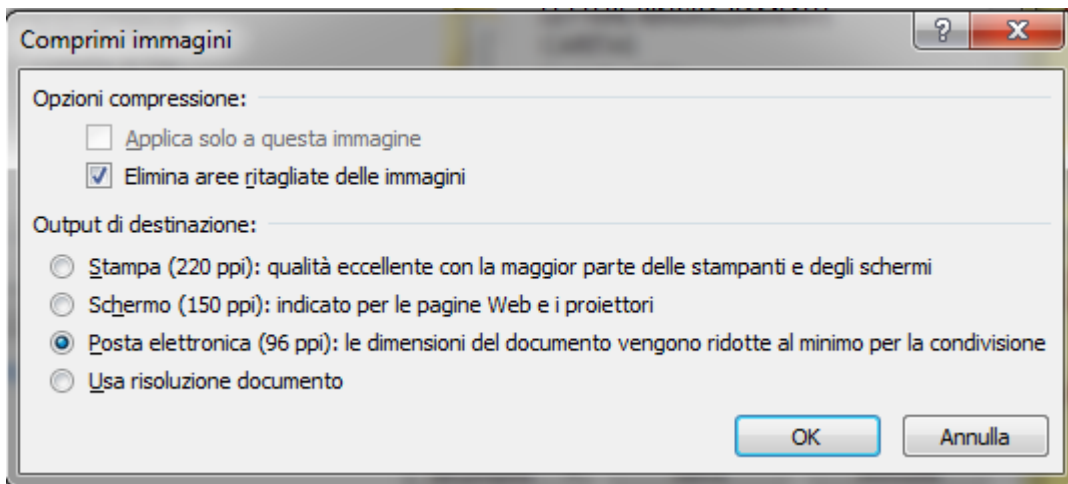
Comprimi immagini

?

X

Opzioni compressione:

Applica solo a questa immagine

Elimina aree ritagliate delle immagini

Output di destinazione:

Stampa (220 ppi): qualità eccellente con la maggior parte delle stampanti e degli schermi

Schermo (150 ppi): indicato per le pagine Web e i proiettori

Posta elettronica (96 ppi): le dimensioni del documento vengono ridotte al minimo per la condivisione

Usa risoluzione documento

OK

Annulla